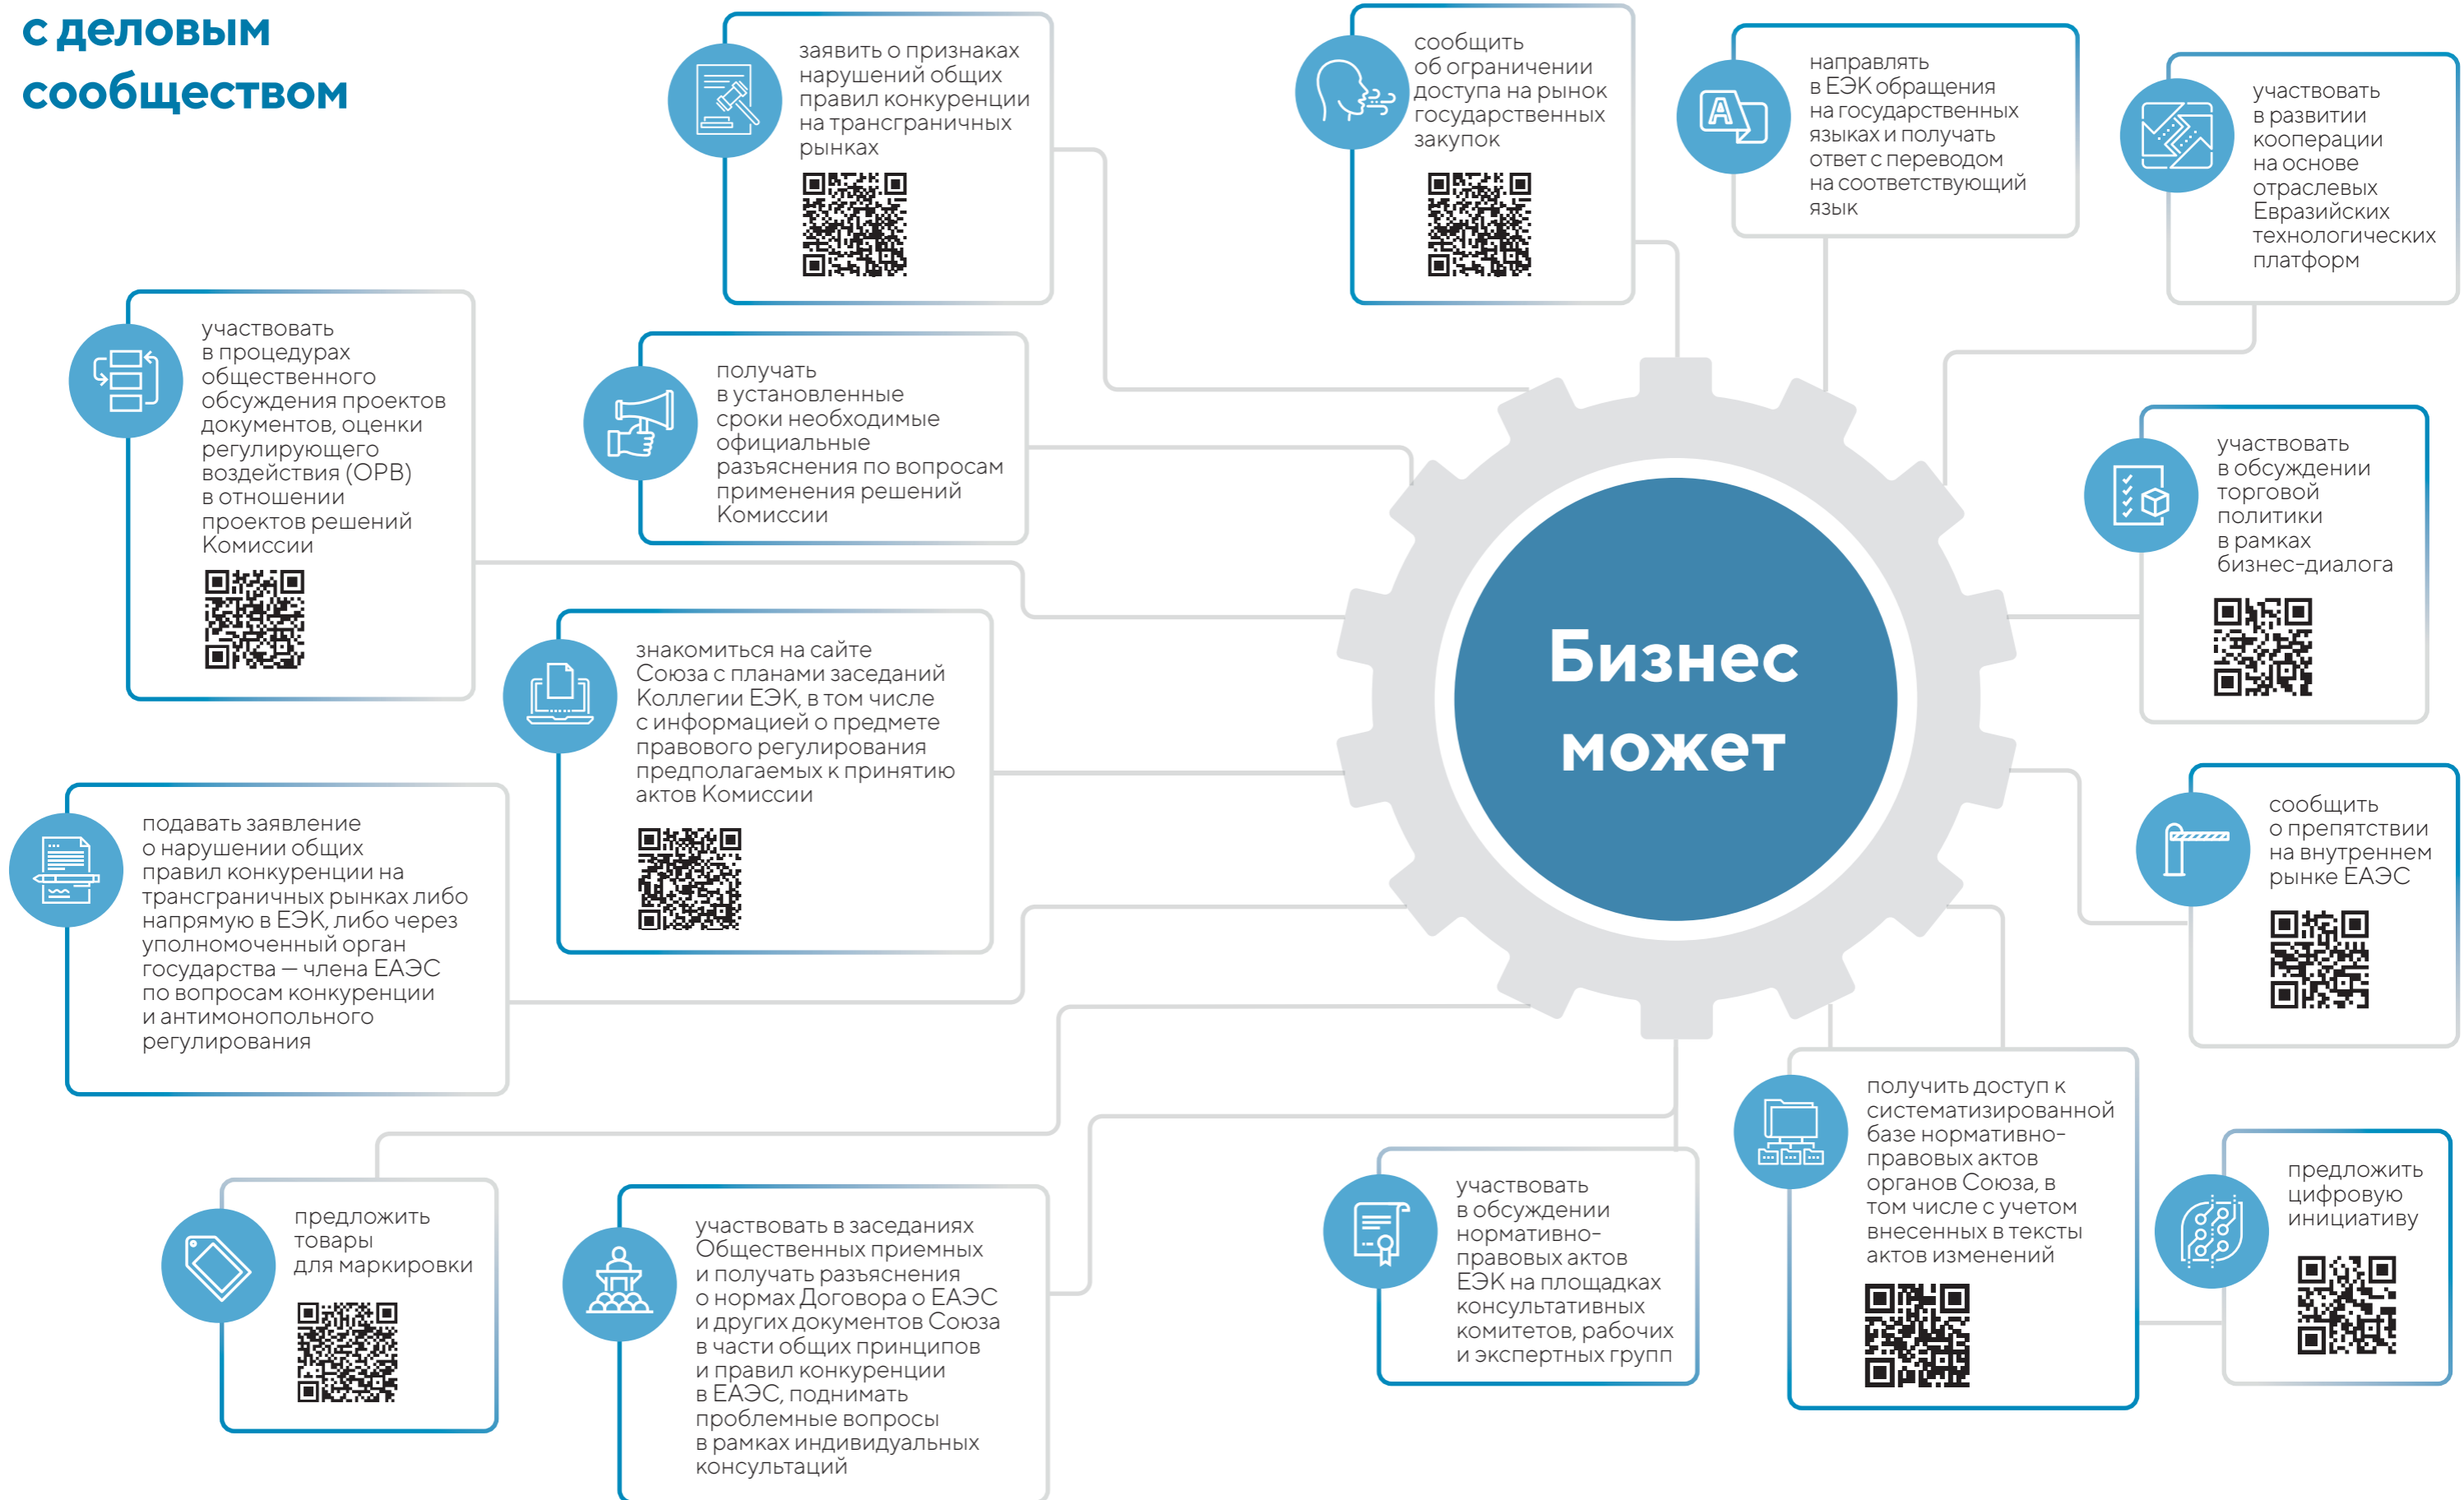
с деловым сообществом

заявить о признаках нарушений общих правил конкуренции на трансграничных рынках

сообщить об ограничении доступа на рынок государственных закупок

направлять в ЕЭК обращения на государственных языках и получать ответ с переводом на соответствующий язык

участвовать в развитии кооперации на основе отраслевых Евразийских технологических платформ

участвовать в процедурах общественного обсуждения проектов документов, оценки регулирующего воздействия (ОРВ) в отношении проектов решений Комиссии

получать в установленные сроки необходимые официальные разъяснения по вопросам применения решений Комиссии

участвовать в обсуждении торговой политики в рамках бизнес-диалога

Бизнес может

знакомиться на сайте Союза с планами заседаний Коллегии ЕЭК, в том числе с информацией о предмете правового регулирования предполагаемых к принятию актов Комиссии

подавать заявление о нарушении общих правил конкуренции на трансграничных рынках либо напрямую в ЕЭК, либо через уполномоченный орган государства — члена ЕАЭС по вопросам конкуренции и антимонопольного регулирования

сообщить о препятствии на внутреннем рынке ЕАЭС

получить доступ к систематизированной базе нормативно-правовых актов органов Союза, в том числе с учетом внесенных в тексты актов изменений

предложить товары для маркировки

участвовать в заседаниях Общественных приемных и получать разъяснения о нормах Договора о ЕАЭС и других документов Союза в части общих принципов и правил конкуренции в ЕАЭС, поднимать проблемные вопросы в рамках индивидуальных консультаций

участвовать в обсуждении нормативно-правовых актов ЕЭК на площадках консультативных комитетов, рабочих и экспертных групп

предложить цифровую инициативу